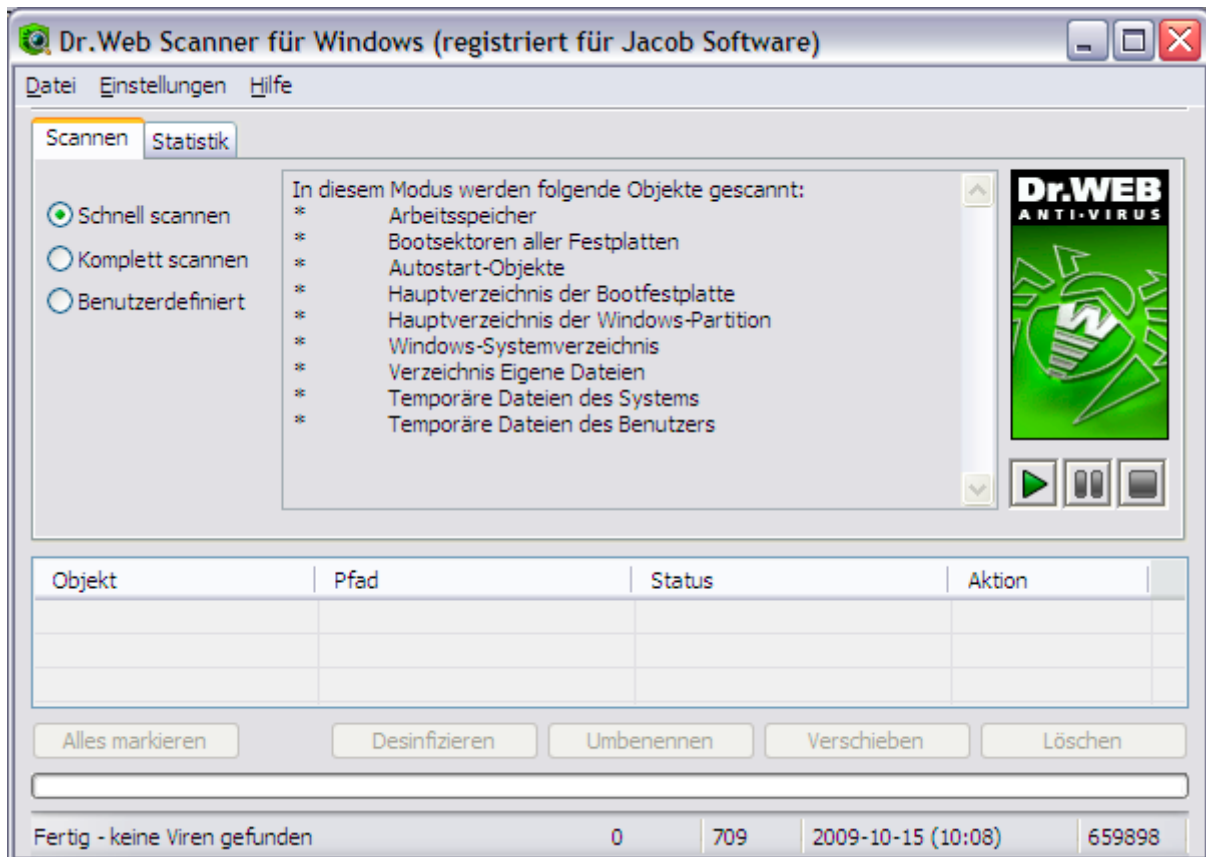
Dr.Web Scanner für Windows (registriert für Jacob Software)

Datei Einstellungen Hilfe

Scannen Statistik

Schnell scannen
Komplett scannen
Benutzerdefiniert

In diesem Modus werden folgende Objekte gescannt:
* Arbeitsspeicher
* Bootsektoren aller Festplatten
* Autostart-Objekte
* Hauptverzeichnis der Bootfestplatte
* Hauptverzeichnis der Windows-Partition
* Windows-Systemverzeichnis
* Verzeichnis Eigene Dateien
* Temporäre Dateien des Systems
* Temporäre Dateien des Benutzers

Dr.WEB
ANTI-VIRUS

| Objekt | Pfad | Status | Aktion |
|---|---|---|---|
| | | | |
| | | | |
| | | | |

Alles markieren Desinfizieren Umbenennen Verschieben Löschen

Fertig - keine Viren gefunden 0 709 2009-10-15 (10:08) 659898